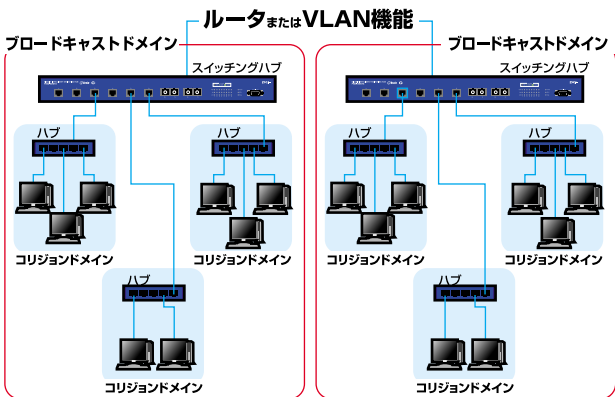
ルータまたはVLAN機能

ブロードキャストドメイン

スイッチングハブ

ハブ

コリジョンドメイン

ハブ

コリジョンドメイン

ハブ

コリジョンドメイン

ブロードキャストドメイン

スイッチングハブ

ハブ

コリジョンドメイン

ハブ

コリジョンドメイン

ハブ

コリジョンドメイン